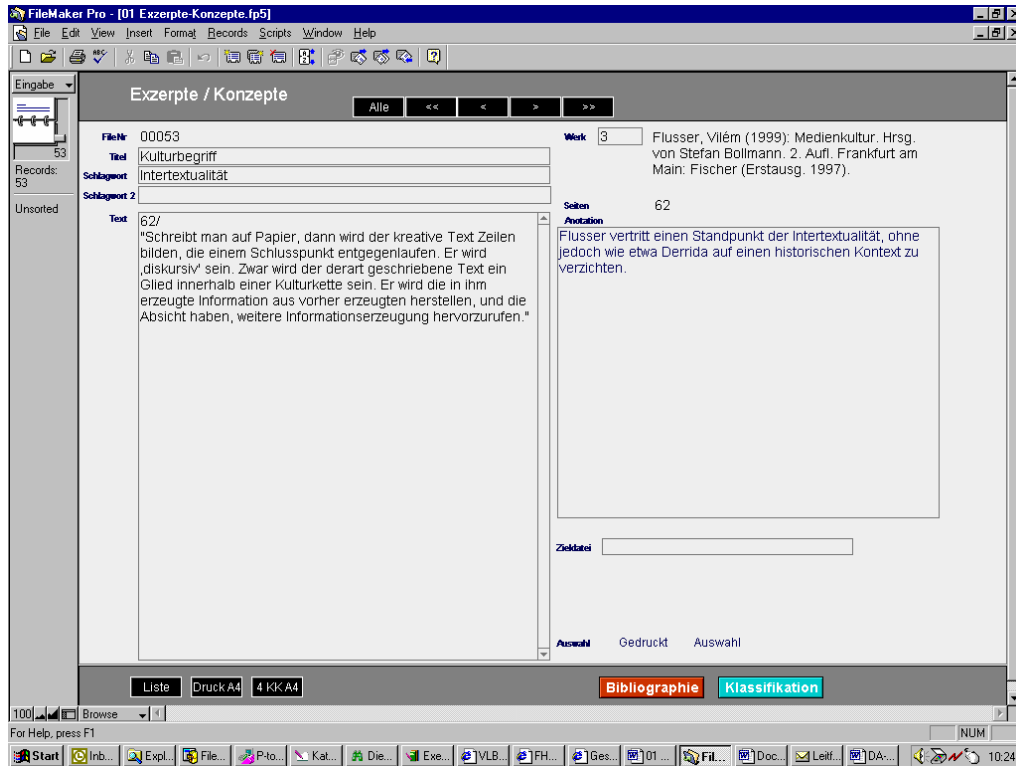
FileMaker Pro - [01 Exzerpte-Konzepte.fp5]

File Edit View Insert Format Records Scripts Window Help

Eingabe

53

Records: 53

Unsorted

Exzerpte / Konzepte

Alle << < > >>

FileNr 00053

Titel Kulturbegriff

Schlagwort Intertextualität

Schlagwort 2

Text 62/
"Schreibt man auf Papier, dann wird der kreative Text Zeilen bilden, die einem Schlusspunkt entgegenlaufen. Er wird ‚diskursiv' sein. Zwar wird der derart geschriebene Text ein Glied innerhalb einer Kulturkette sein. Er wird die in ihm erzeugte Information aus vorher erzeugten herstellen, und die Absicht haben, weitere Informationserzeugung hervorzurufen."

Werk 3 Flusser, Vilém (1999): Medienkultur. Hrsg. von Stefan Bollmann. 2. Aufl. Frankfurt am Main: Fischer (Erstausg. 1997).

Seiten 62

Anotation

Flusser vertritt einen Standpunkt der Intertextualität, ohne jedoch wie etwa Derrida auf einen historischen Kontext zu verzichten.

Zieldatei

Auswahl Gedruckt Auswahl

Liste Druck A4 4 KK A4

Bibliographie Klassifikation

100 Browse

For Help, press F1

NUM

Start Inb... Expl... File... P-to... Kat... Die... Exe... VLB... FH... Ges... 01 ... Fil... Doc... Leitf... DA-... 10:24